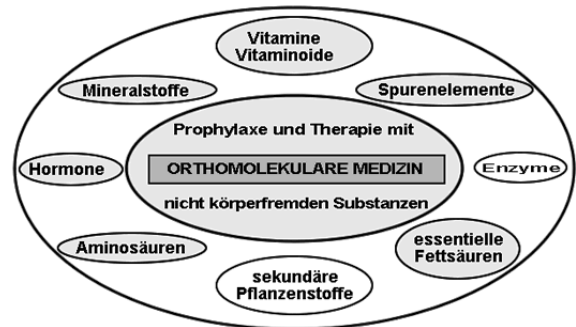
Vitamine
Vitaminoide

Mineralstoffe

Spurenelemente

Prophylaxe und Therapie mit

ORTHOMOLEKULARE MEDIZIN

nicht körperfremden Substanzen

Hormone

Enzyme

Aminosäuren

essentielle
Fettsäuren

sekundäre
Pflanzenstoffe